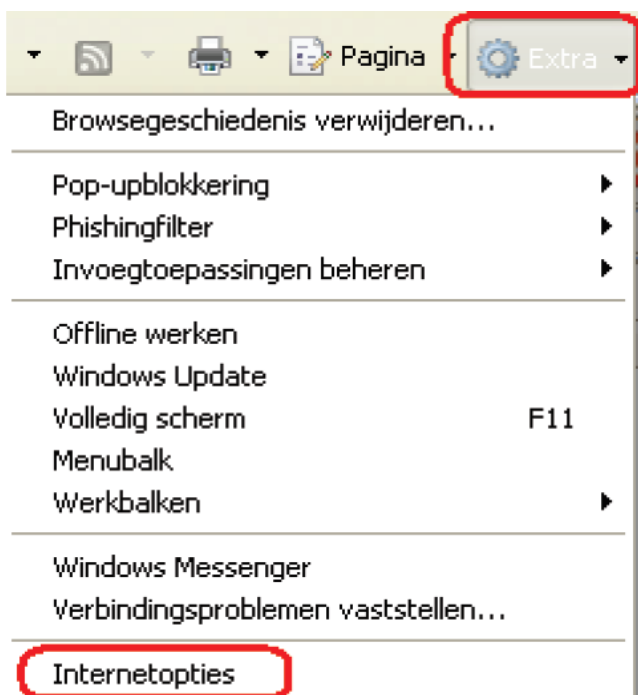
Pagina Extra

Browsegeschiedenis verwijderen...

Pop-upblokkering
Phishingfilter
Invoegtoepassingen beheren

Offline werken
Windows Update
Volledig scherm F11
Menubalk
Werkbalken

Windows Messenger
Verbindingsproblemen vaststellen...

Internetopties